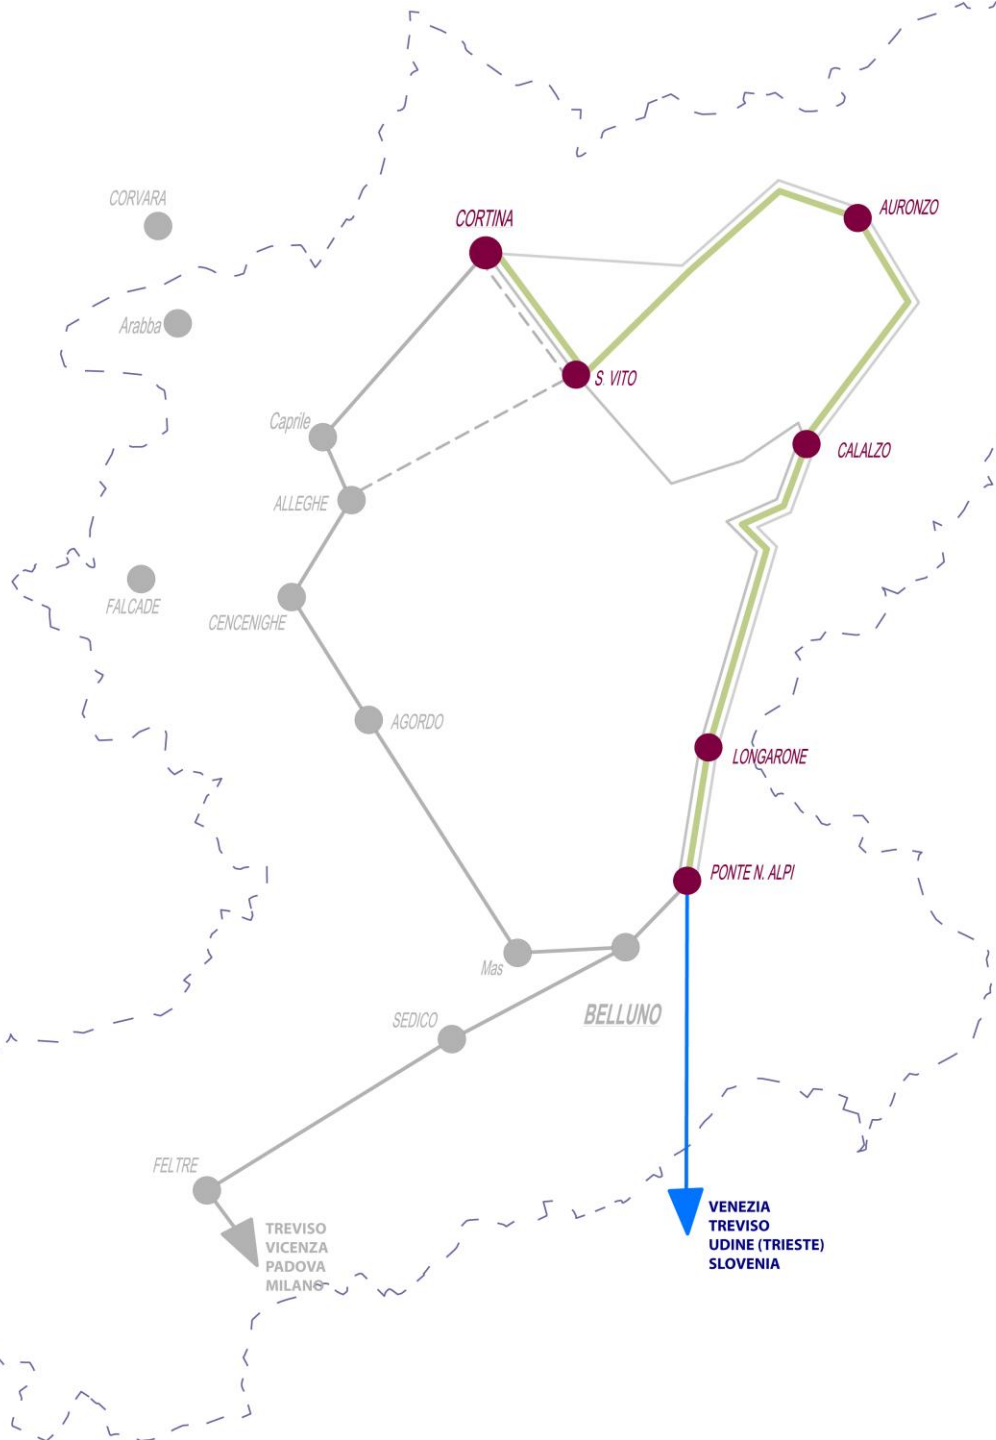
CORVARA
Arabba
CORTINA
AURONZO
S. VITO
Caprile
ALLEGHE
CALALZO
FALCADE
CENCENIGHE
AGORDO
LONGARONE
PONTE N. ALPI
Mas
BELLUNO
SEDICO
FELTRE
TREVISO
VICENZA
PADOVA
MILANO
VENEZIA
TREVISO
UDINE (TRIESTE)
SLOVENIA